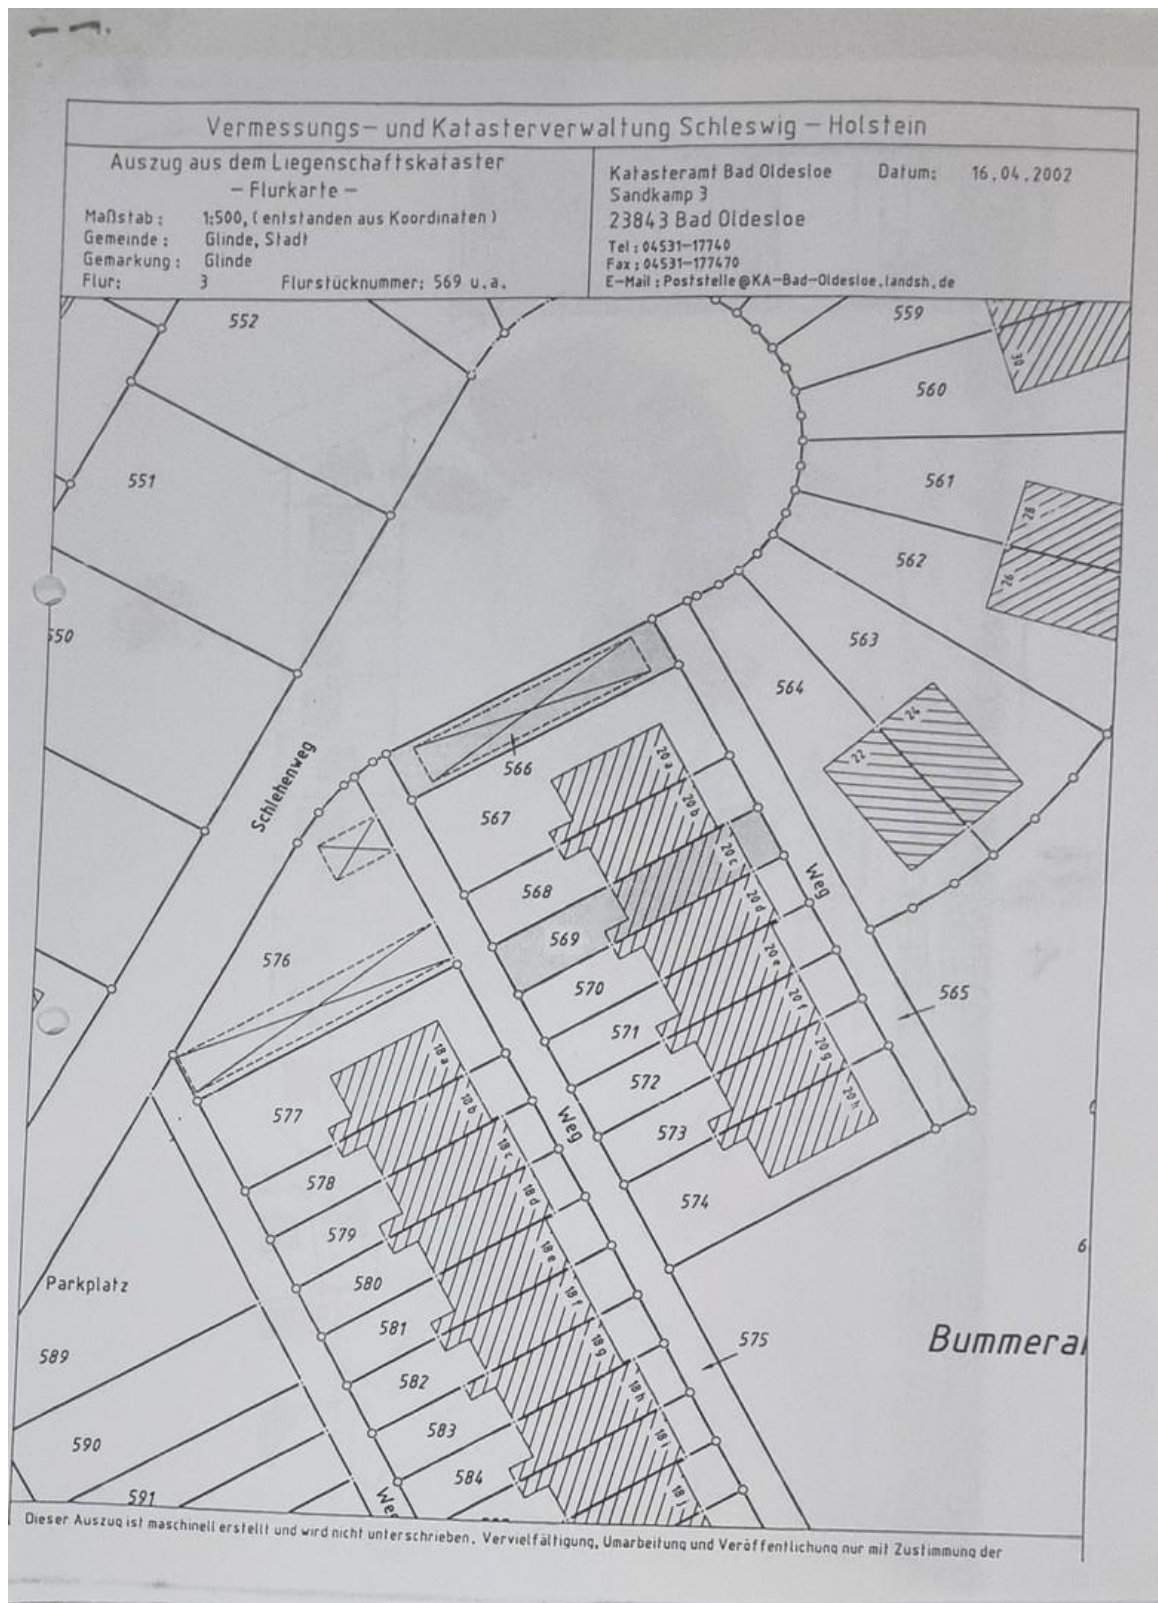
Vermessungs- und Katasterverwaltung Schleswig - Holstein

Auszug aus dem Liegenschaftskataster
- Flurkarte -
Maßstab: 1:500, (entstanden aus Koordinaten)
Gemeinde: Glinde, Stadt
Gemarkung: Glinde
Flur: 3 Flurstücknummer: 569 u.a.

Katasteramt Bad Oldesloe Datum: 16.04.2002
Sandkamp 3
23843 Bad Oldesloe
Tel: 04531-17740
Fax: 04531-177470
E-Mail: Poststelle@KA-Bad-Oldesloe.landsh.de

552
559
30
560
551
561
28
562
26
550
563
564
24
22
Schlehenweg
566
20a
567
20b
20c
Weg
568
20d
569
20e
576
570
20f
565
571
20g
572
20h
18a
577
18b
Weg
573
18c
578
18d
574
579
18e
6
Parkplatz
580
18f
581
18g
575
Bummera
589
582
18h
583
18i
590
584
18k
591
We

Dieser Auszug ist maschinell erstellt und wird nicht unterschrieben. Vervielfältigung, Umarbeitung und Veröffentlichung nur mit Zustimmung der